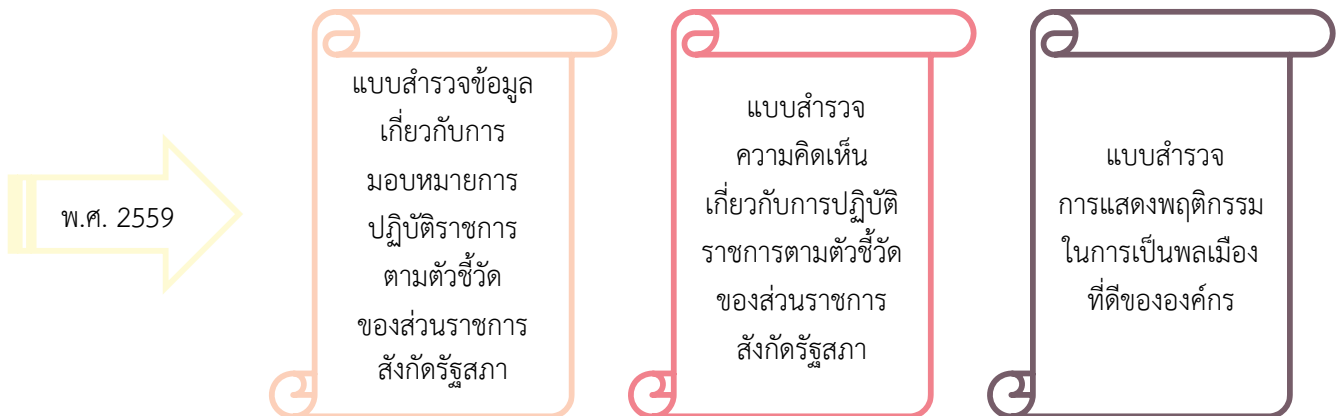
พ.ศ. 2559

แบบสำรวจข้อมูล
เกี่ยวกับการ
มอบหมายการ
ปฏิบัติราชการ
ตามตัวชี้วัด
ของส่วนราชการ
สังกัดรัฐสภา

แบบสำรวจ
ความคิดเห็น
เกี่ยวกับการปฏิบัติ
ราชการตามตัวชี้วัด
ของส่วนราชการ
สังกัดรัฐสภา

แบบสำรวจ
การแสดงพฤติกรรม
ในการเป็นพลเมือง
ที่ดีขององค์กร